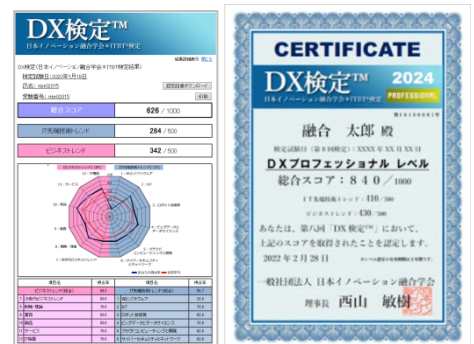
DX検定™
日本イノベーション融合学会＊ITBT®検定

DX検定（日本イノベーション融合学会＊ITBT検定結果）
検定試験日：2020年1月19日
氏名：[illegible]
受験番号：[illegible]

認定証書ダウンロード
印刷

総合スコア 626 / 1000
IT先端技術トレンド 284 / 500
ビジネストレンド 342 / 500

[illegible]

| 順位名 | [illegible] | 順位名 | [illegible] |
|---|---|---|---|
| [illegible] | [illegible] | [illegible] | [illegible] |

CERTIFICATE
DX検定™ 2024
PROFESSIONAL
日本イノベーション融合学会＊ITBT®検定

第1010000号

融合 太郎 殿

検定試験日（第十回検定）：XXXX年XX月XX日

DXプロフェッショナル レベル

総合スコア：840／1000

IT先端技術トレンド：410／500
ビジネストレンド：430／500

あなたは、第八回「DX検定™」において、上記のスコアを取得されたことを認定します。

2022年2月28日

一般社団法人 日本イノベーション融合学会
理事長 西山 敏樹